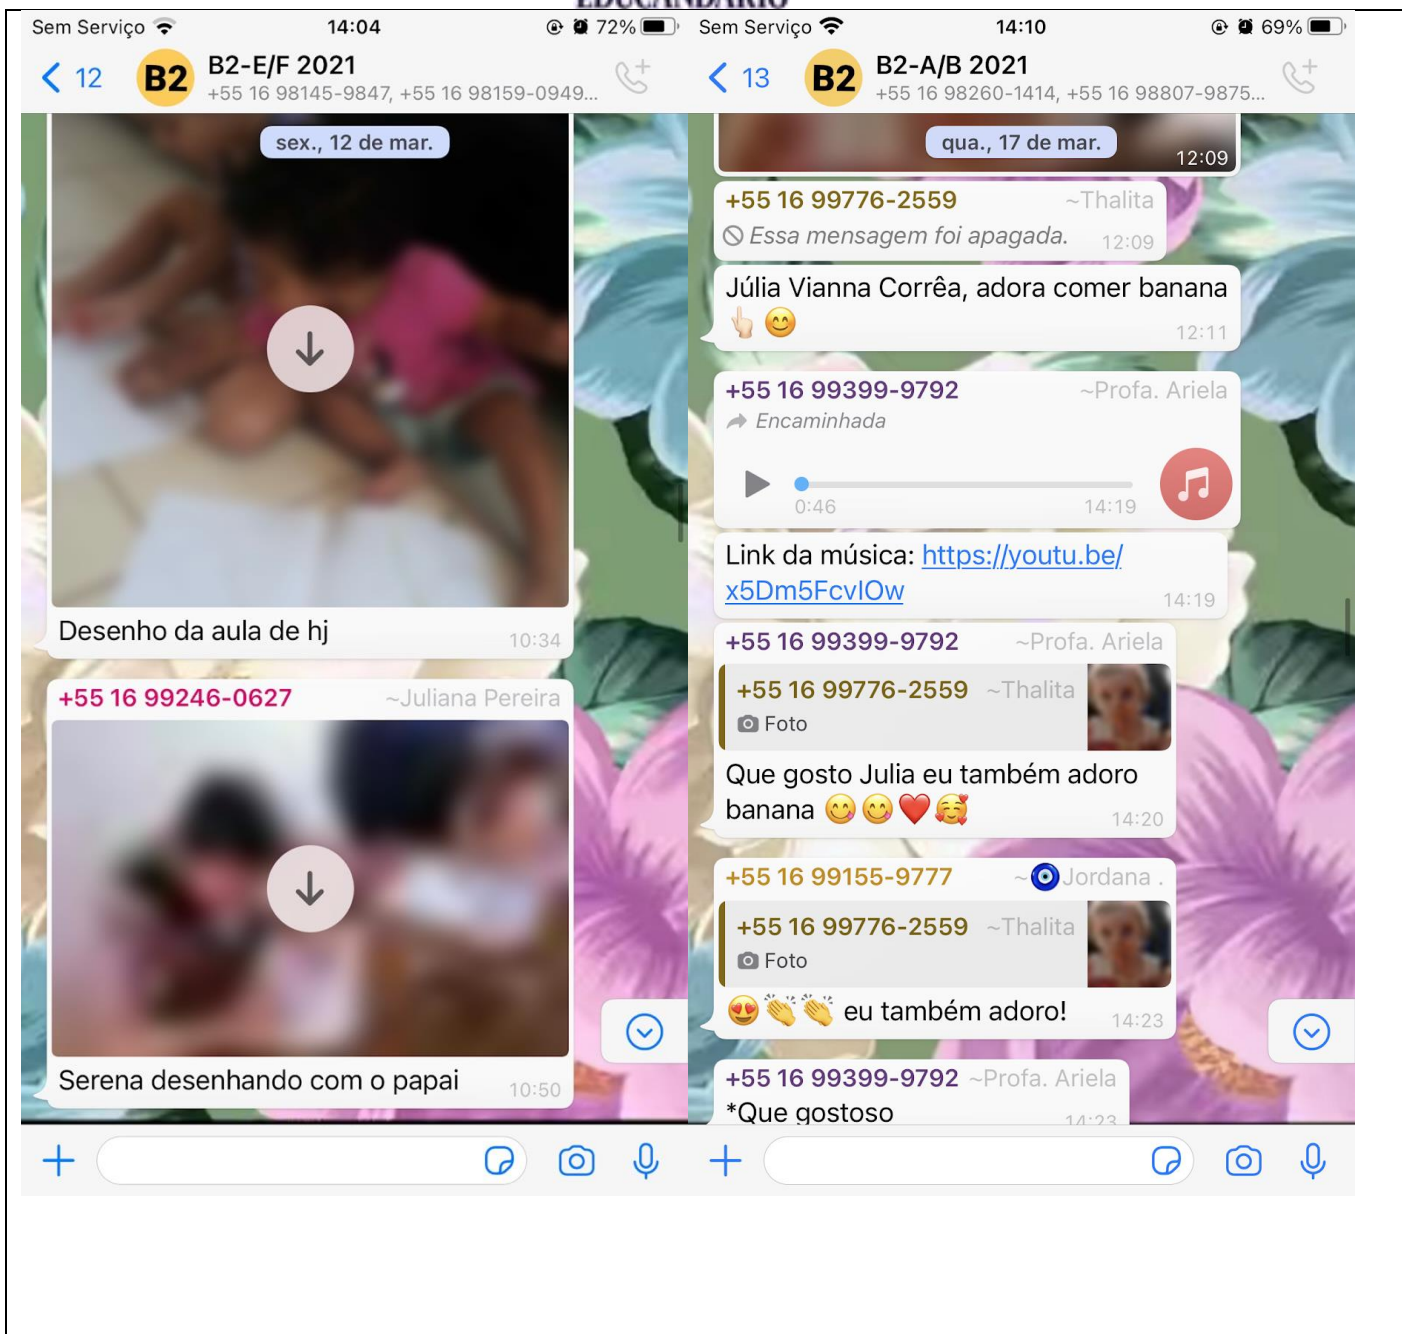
Sem Serviço 14:04 72%
12 B2 B2-E/F 2021
+55 16 98145-9847, +55 16 98159-0949...

sex., 12 de mar.

Desenho da aula de hj 10:34

+55 16 99246-0627 ~Juliana Pereira

Serena desenhando com o papai 10:50

Sem Serviço 14:10 69%
13 B2 B2-A/B 2021
+55 16 98260-1414, +55 16 98807-9875...

qua., 17 de mar.
12:09

+55 16 99776-2559 ~Thalita
Essa mensagem foi apagada. 12:09

Júlia Vianna Corrêa, adora comer banana 👆😊 12:11

+55 16 99399-9792 ~Profa. Ariela
Encaminhada
0:46 14:19

Link da música: https://youtu.be/x5Dm5FcvlOw 14:19

+55 16 99399-9792 ~Profa. Ariela
+55 16 99776-2559 ~Thalita
Foto
Que gosto Julia eu também adoro banana 😋😊❤️🥰 14:20

+55 16 99155-9777 ~🧿Jordana .
+55 16 99776-2559 ~Thalita
Foto
😍👏👏 eu também adoro! 14:23

+55 16 99399-9792 ~Profa. Ariela
*Que gostoso 14:23